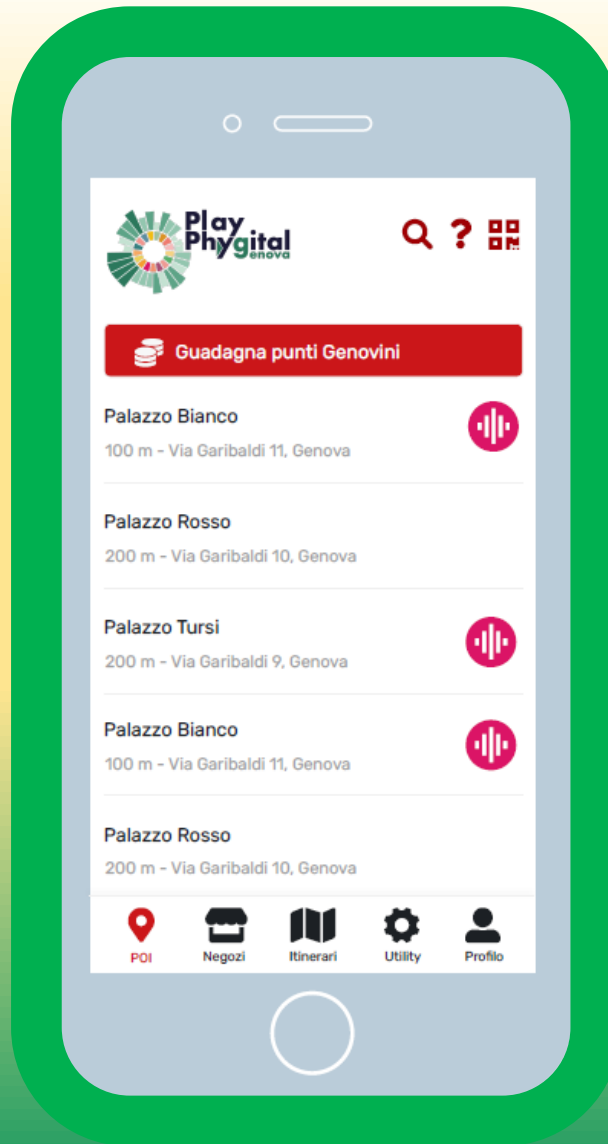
Play Phygital Genova

Guadagna punti Genovini

Palazzo Bianco
100 m - Via Garibaldi 11, Genova

Palazzo Rosso
200 m - Via Garibaldi 10, Genova

Palazzo Tursi
200 m - Via Garibaldi 9, Genova

Palazzo Bianco
100 m - Via Garibaldi 11, Genova

Palazzo Rosso
200 m - Via Garibaldi 10, Genova

POI Negozi Itinerari Utility Profilo